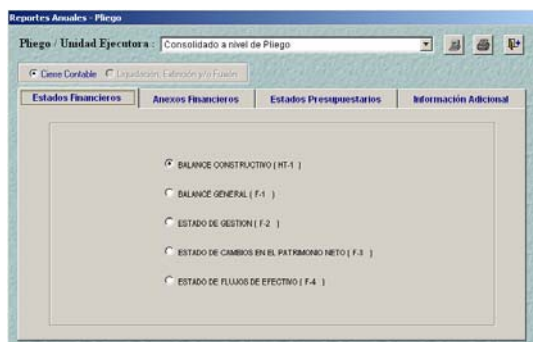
Reportes Anuales - Pliego

Pliego / Unidad Ejecutora : Consolidado a nivel de Pliego

Cierre Contable Liquidación, Extinción y/o Fusión

Estados Financieros | Anexos Financieros | Estados Presupuestarios | Información Adicional

BALANCE CONSTRUCTIVO ( HT-1 )

BALANCE GENERAL ( F-1 )

ESTADO DE GESTION ( F-2 )

ESTADO DE CAMBIOS EN EL PATRIMONIO NETO ( F-3 )

ESTADO DE FLUJOS DE EFECTIVO ( F-4 )